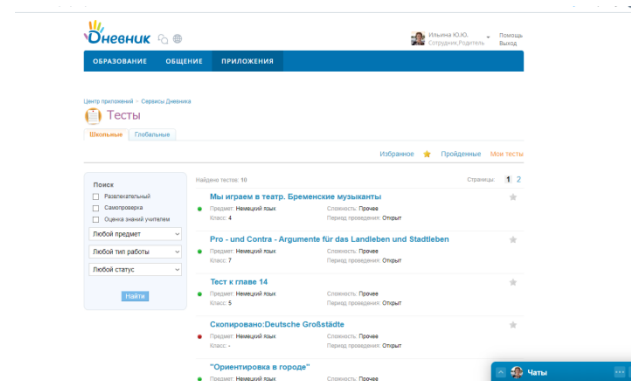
Дневник

Ильина Ю.Ю.
Сотрудник,Родитель

Помощь
Выход

ОБРАЗОВАНИЕ ОБЩЕНИЕ ПРИЛОЖЕНИЯ

Центр приложений › Сервисы Дневника

Тесты

Школьные Глобальные

Избранное Пройденные Мои тесты

Поиск
Развлекательный
Самопроверка
Оценка знаний учителем
Любой предмет
Любой тип работы
Любой статус
Найти

Найдено тестов: 10

Страницы: 1 2

Мы играем в театр. Бременские музыканты
Предмет: Немецкий язык
Класс: 4
Сложность: Прочее
Период проведения: Открыт

Pro - und Contra - Argumente für das Landleben und Stadtleben
Предмет: Немецкий язык
Класс: 7
Сложность: Прочее
Период проведения: Открыт

Тест к главе 14
Предмет: Немецкий язык
Класс: 5
Сложность: Прочее
Период проведения: Открыт

Скопировано:Deutsche Großstädte
Предмет: Немецкий язык
Класс: -
Сложность: Прочее
Период проведения: Открыт

"Ориентировка в городе"
Предмет: Немецкий язык
Сложность: Прочее

Чаты